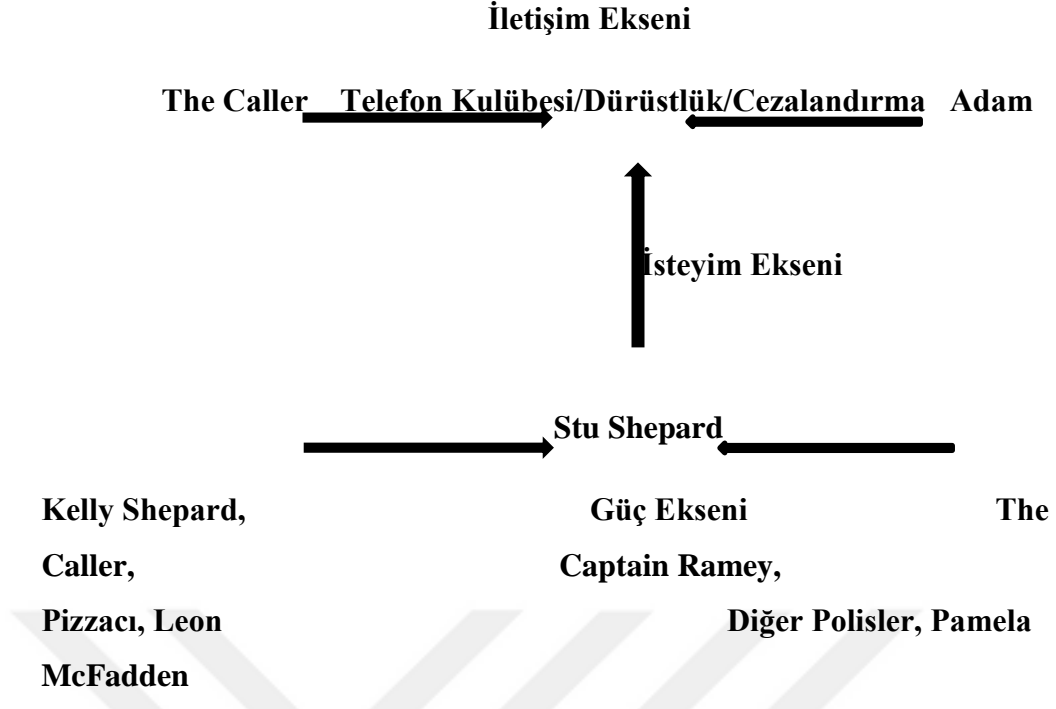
İletişim Ekseni

The Caller Telefon Kulübesi/Dürüstlük/Cezalandırma Adam

İsteyim Ekseni

Stu Shepard

Kelly Shepard, Güç Ekseni The Caller, Captain Ramey, Pizzacı, Leon Diğer Polisler, Pamela McFadden